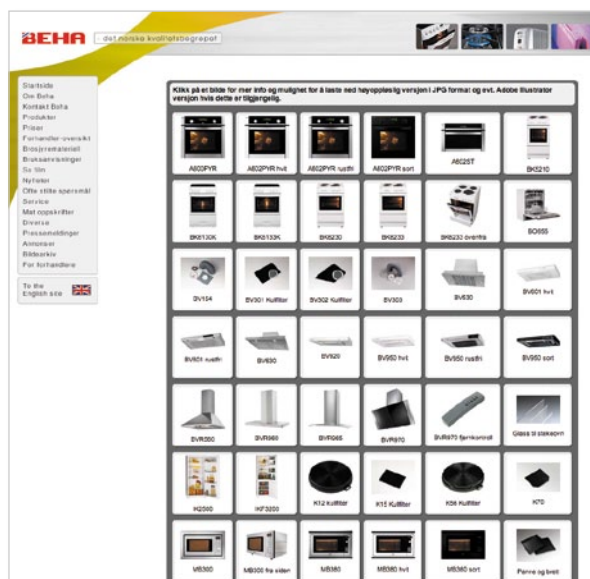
BEHA
det norske kvalitetsbegrepet

Startside
Om Beha
Kontakt Beha
Produkter
Priser
Forhandler-oversikt
Brosjyremateriell
Bruksanvisninger
Se film
Nyheter
Ofte stilte spørsmål
Service
Mat oppskrifter
Diverse
Pressemeldinger
Annonser
Bildearkiv
For forhandlere

To the English site

Klikk på et bilde for mer info og mulighet for å laste ned høyoppløselig versjon i JPG format og evt. Adobe Illustrator versjon hvis dette er tilgjengelig.

| | | | | | |
|---|---|---|---|---|---|
| A602PYR | A602PYR hvit | A602PYR rustfri | A602PYR sort | A625T | BK5210 |
| BK6130K | BK6133K | BK6230 | BK6233 | BK6233 ovenfra | BO655 |
| BV154 | BV301 Kullfilter | BV302 Kullfilter | BV303 | BV630 | BV601 hvit |
| BV601 rustfri | BV630 | BV920 | BV950 hvit | BV950 rustfri | BV950 sort |
| BVR950 | BVR960 | BVR965 | BVR970 | BVR970 fjernkontroll | Glass til stekeovn |
| H2060 | IKF3200 | K12 kullfilter | K15 Kullfilter | K56 Kullfilter | K70 |
| MB300 | MB300 fra siden | MB360 | MB360 hvit | MB360 sort | Panne og brett |